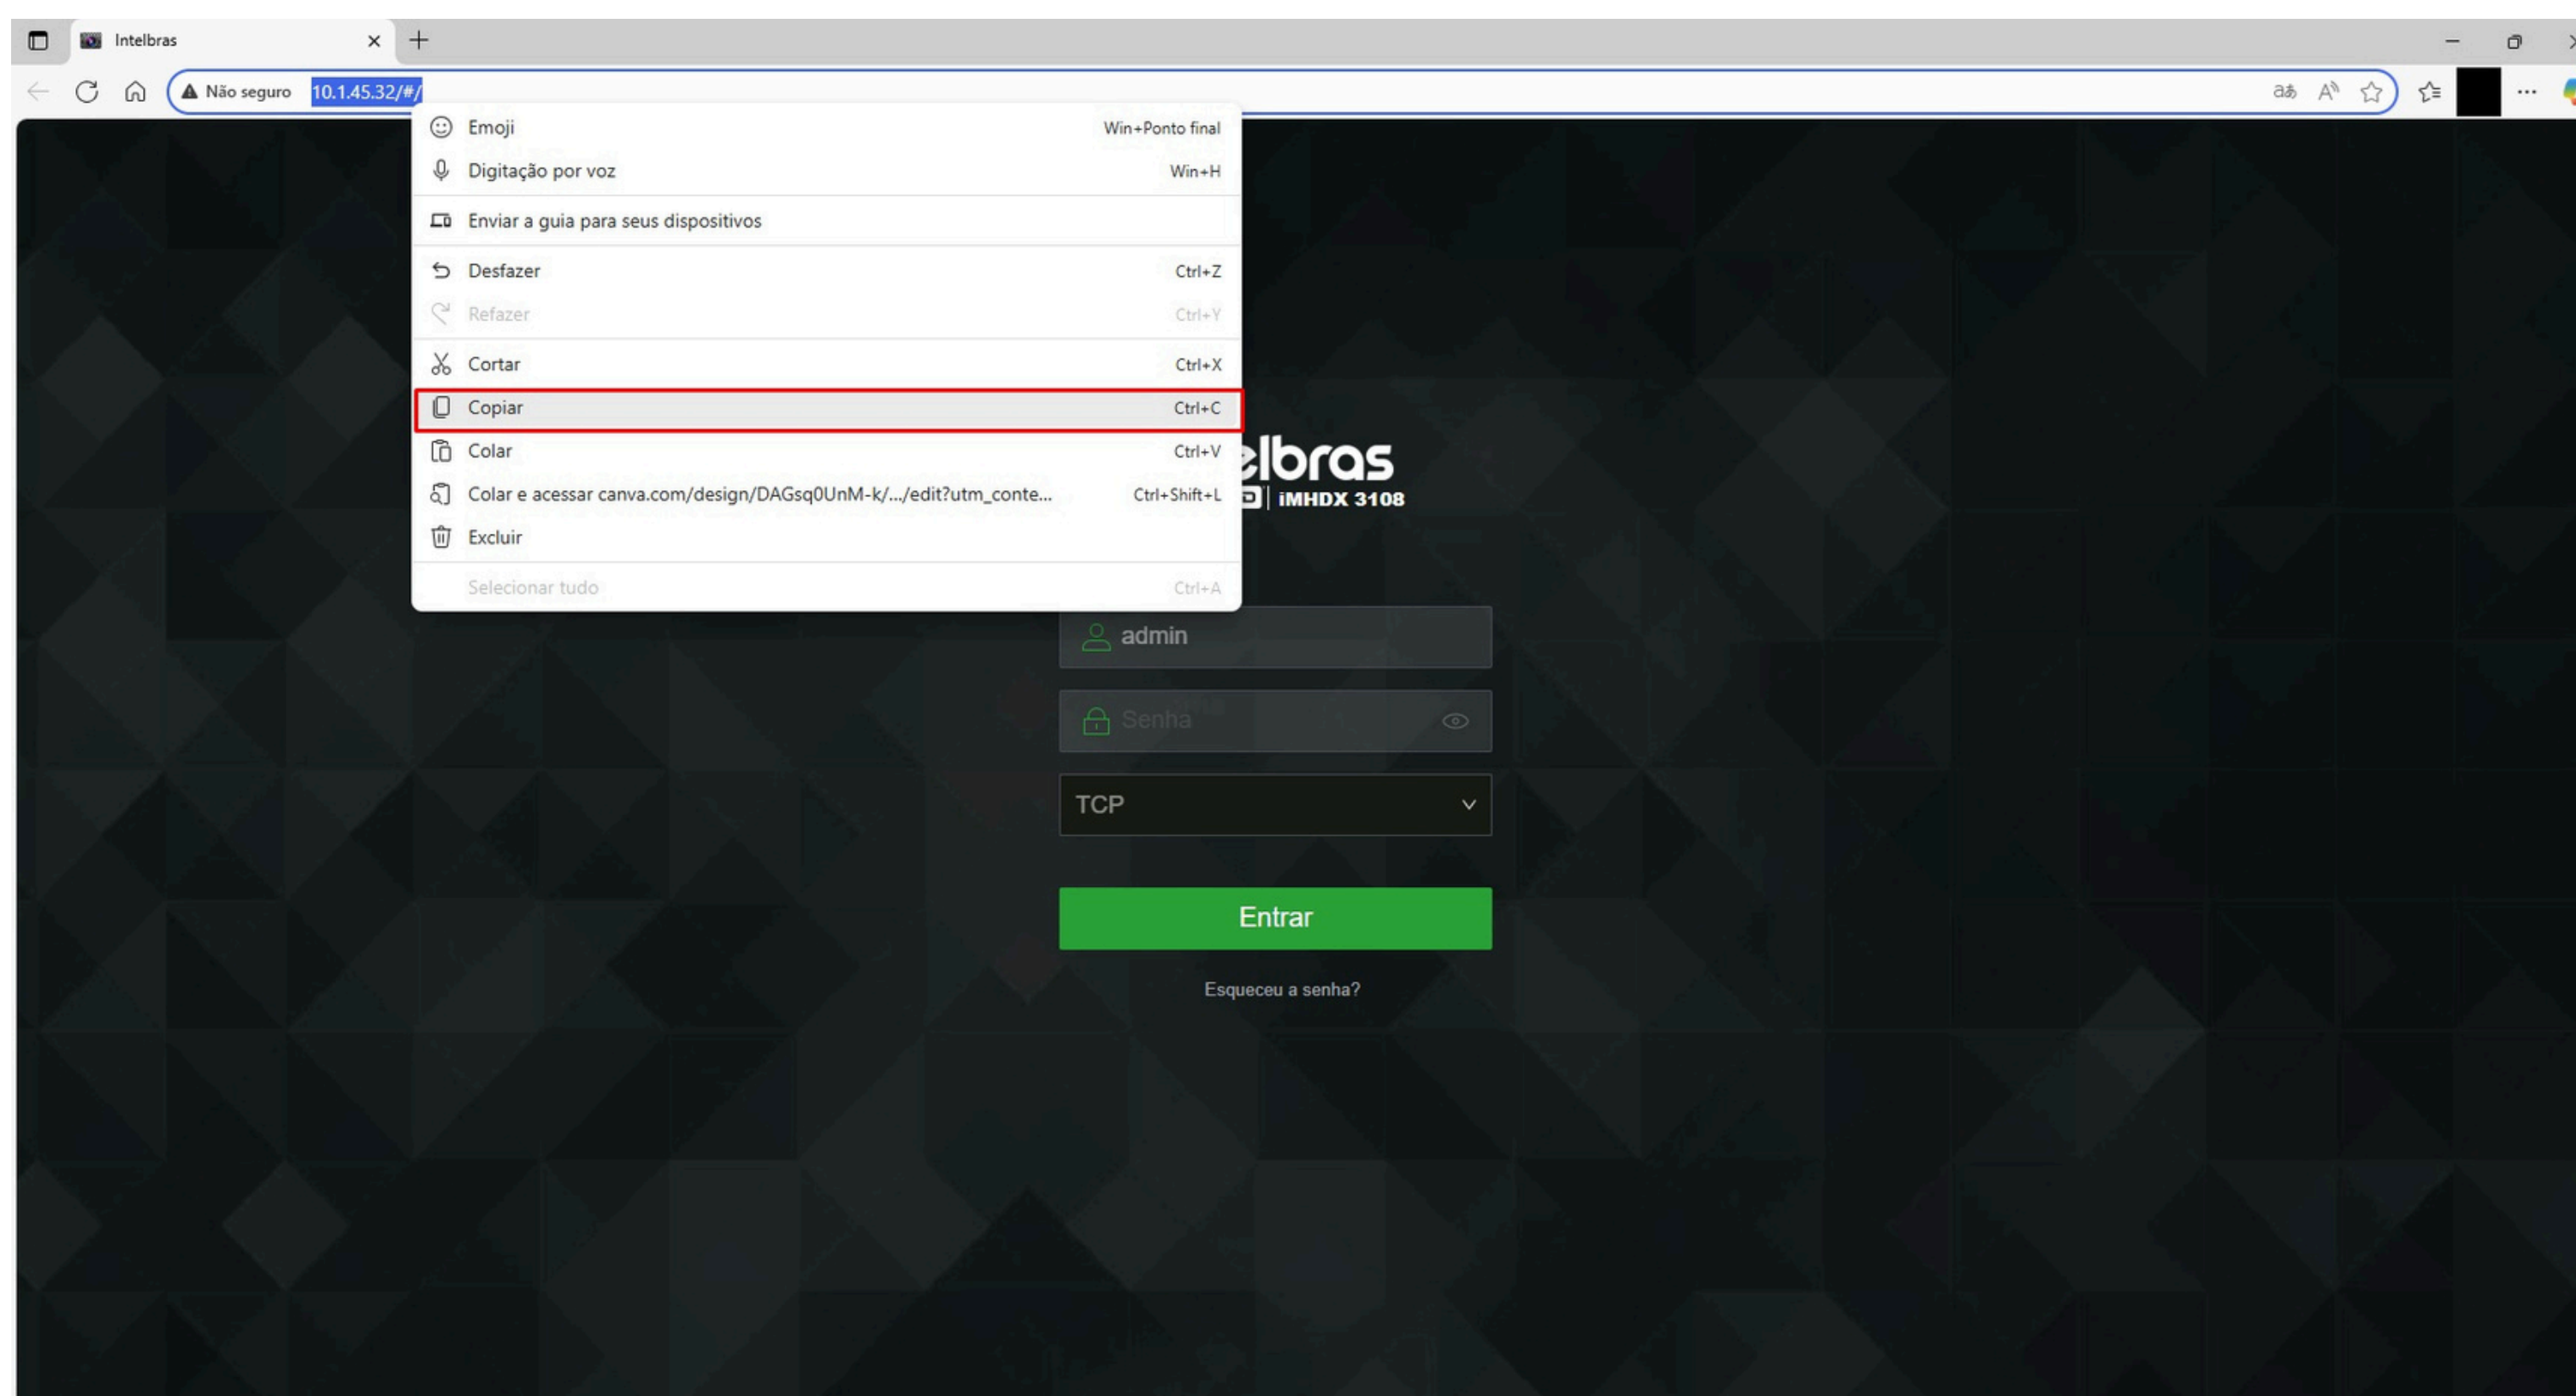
Intelbras

Não seguro 10.1.45.32/#/

Emoji Win+Ponto final
Digitação por voz Win+H
Enviar a guia para seus dispositivos
Desfazer Ctrl+Z
Refazer Ctrl+Y
Cortar Ctrl+X
Copiar Ctrl+C
Colar Ctrl+V
Colar e acessar canva.com/design/DAGsq0UnM-k/.../edit?utm_conte... Ctrl+Shift+L
Excluir
Selecionar tudo Ctrl+A

elbras
iMHDX 3108

admin

Senha

TCP

Entrar

Esqueceu a senha?